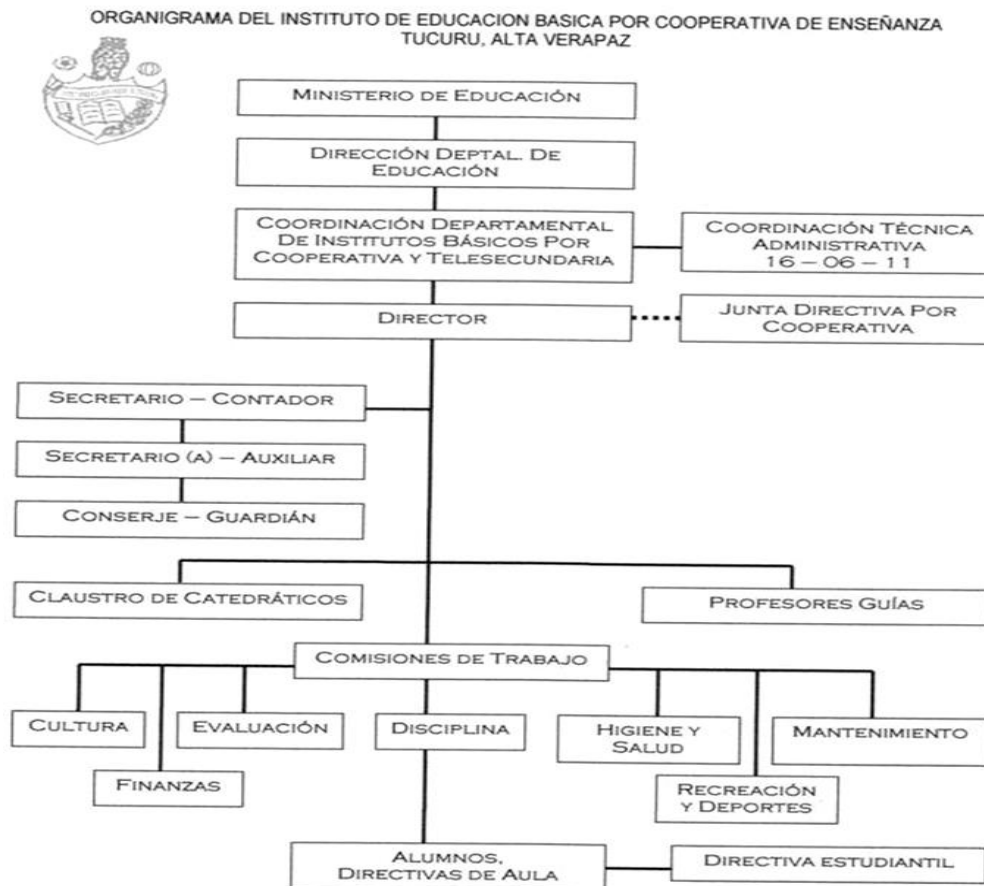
ORGANIGRAMA DEL INSTITUTO DE EDUCACION BASICA POR COOPERATIVA DE ENSEÑANZA
TUCURU, ALTA VERAPAZ

Ministerio de Educación

Dirección Deptal. De Educación

Coordinación Departamental De Institutos Básicos Por Cooperativa y Telesecundaria

Coordinación Técnica Administrativa 16 – 06 – 11

Director

Junta Directiva Por Cooperativa

Secretario – Contador

Secretario (a) – Auxiliar

Conserje – Guardián

Claustro de Catedráticos

Profesores Guías

Comisiones de Trabajo

Cultura

Finanzas

Evaluación

Disciplina

Higiene y Salud

Recreación y Deportes

Mantenimiento

Alumnos, Directivas de Aula

Directiva estudiantil